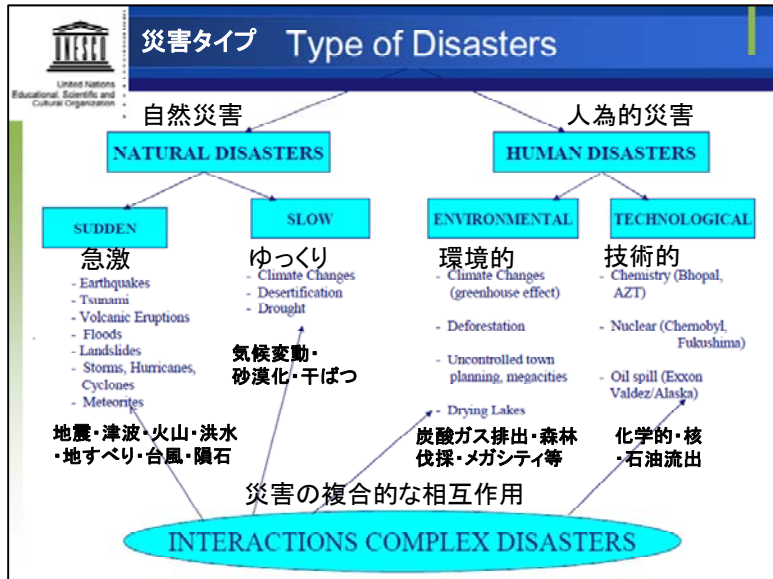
UNESCO
United Nations Educational, Scientific and Cultural Organization

災害タイプ Type of Disasters

自然災害
NATURAL DISASTERS

人為的災害
HUMAN DISASTERS

SUDDEN
急激
- Earthquakes
- Tsunami
- Volcanic Eruptions
- Floods
- Landslides
- Storms, Hurricanes, Cyclones
- Meteorites

SLOW
ゆっくり
- Climate Changes
- Desertification
- Drought

ENVIRONMENTAL
環境的
- Climate Changes (greenhouse effect)
- Deforestation
- Uncontrolled town planning, megacities
- Drying Lakes

TECHNOLOGICAL
技術的
- Chemistry (Bhopal, AZT)
- Nuclear (Chernobyl, Fukushima)
- Oil spill (Exxon Valdez/Alaska)

気候変動・砂漠化・干ばつ

地震・津波・火山・洪水・地すべり・台風・隕石

炭酸ガス排出・森林伐採・メガシティ等

化学的・核・石油流出

災害の複合的な相互作用

INTERACTIONS COMPLEX DISASTERS